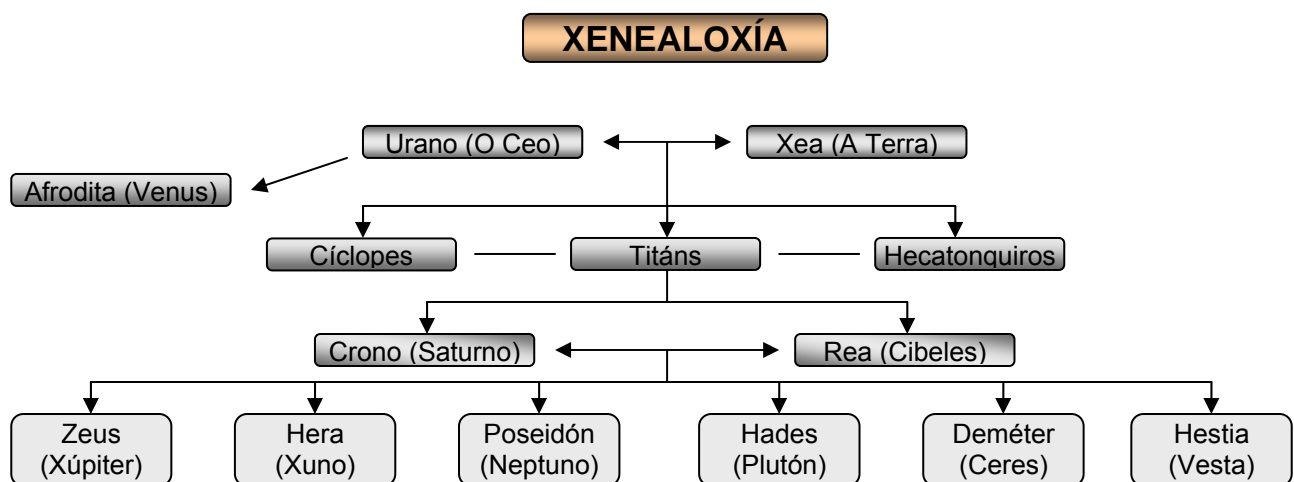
XENEALOXÍA

Urano (O Ceo)
Xea (A Terra)
Afrodita (Venus)

Cíclopes
Titáns
Hecatonquiros

Crono (Saturno)
Rea (Cibeles)

Zeus (Xúpiter)
Hera (Xuno)
Poseidón (Neptuno)
Hades (Plutón)
Deméter (Ceres)
Hestia (Vesta)